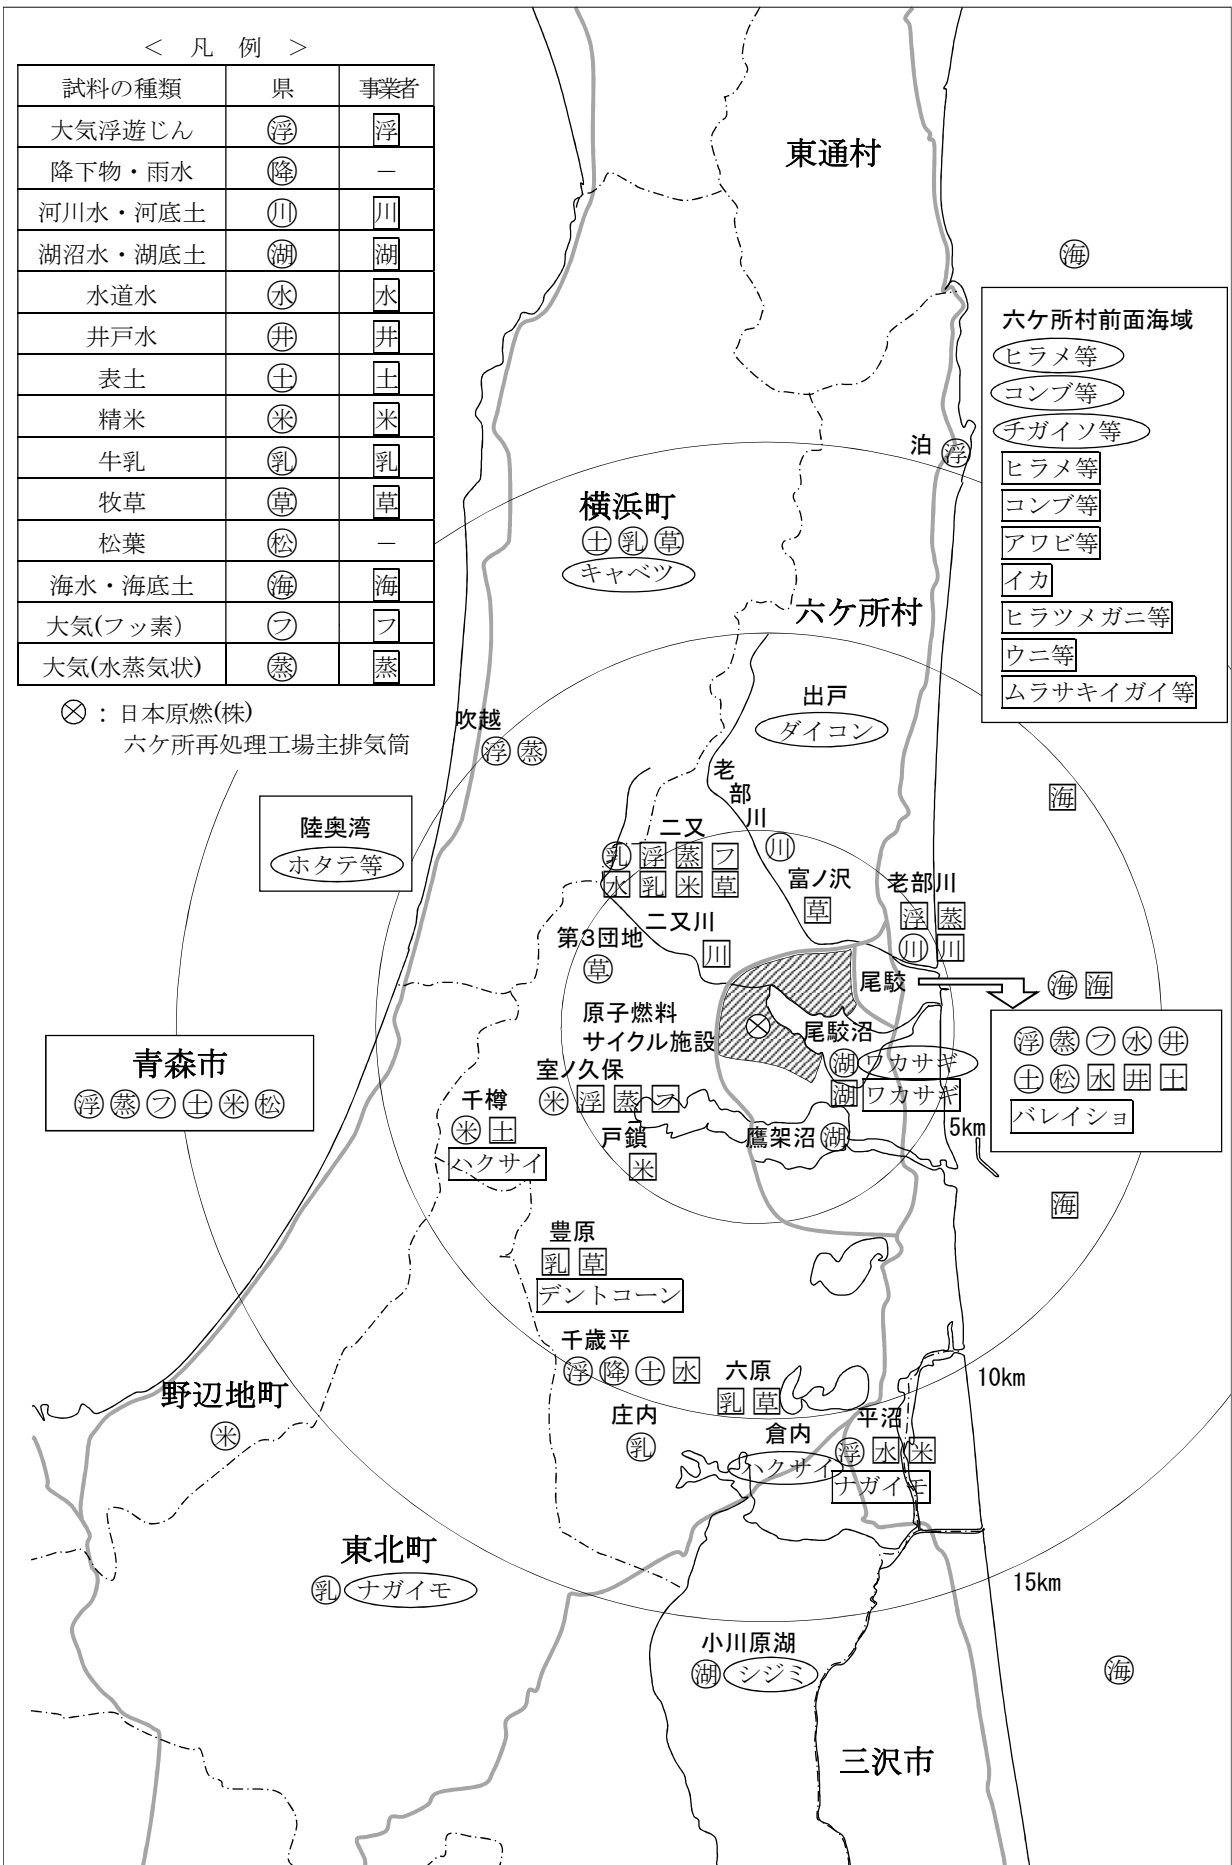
＜ 凡 例 ＞

| 試料の種類 | 県 | 事業者 |
|---|---|---|
| 大気浮遊じん | 浮 | 浮 |
| 降下物・雨水 | 降 | － |
| 河川水・河底土 | 川 | 川 |
| 湖沼水・湖底土 | 湖 | 湖 |
| 水道水 | 水 | 水 |
| 井戸水 | 井 | 井 |
| 表土 | 土 | 土 |
| 精米 | 米 | 米 |
| 牛乳 | 乳 | 乳 |
| 牧草 | 草 | 草 |
| 松葉 | 松 | － |
| 海水・海底土 | 海 | 海 |
| 大気(フッ素) | フ | フ |
| 大気(水蒸気状) | 蒸 | 蒸 |

⊗：日本原燃(株) 六ケ所再処理工場主排気筒

東通村

海

六ケ所村前面海域
ヒラメ等
コンブ等
チガイソ等
ヒラメ等
コンブ等
アワビ等
イカ
ヒラツメガニ等
ウニ等
ムラサキイガイ等

泊 浮

横浜町
土 乳 草
キャベツ

六ケ所村

出戸
ダイコン

吹越
浮 蒸

老部川
川

陸奥湾
ホタテ等

海

二又
乳 浮 蒸 フ
水 乳 米 草

富ノ沢
草

老部川
浮 蒸
川 川

二又川
川

第3団地
草

尾駮
海 海

原子燃料サイクル施設

尾駮沼
湖 ワカサギ
湖 ワカサギ

浮 蒸 フ 水 井
土 松 水 井 土
バレイショ

青森市
浮 蒸 フ 土 米 松

室ノ久保
米 浮 蒸 フ

千樽
米 土
ハクサイ

戸鎖
米

鷹架沼 湖

5km

海

豊原
乳 草
デントコーン

千歳平
浮 降 土 水

六原
乳 草

10km

野辺地町
米

庄内
乳

倉内
ハクサイ

平沼
浮 水 米
ナガイモ

東北町
乳 ナガイモ

15km

小川原湖
湖 シジミ

海

三沢市